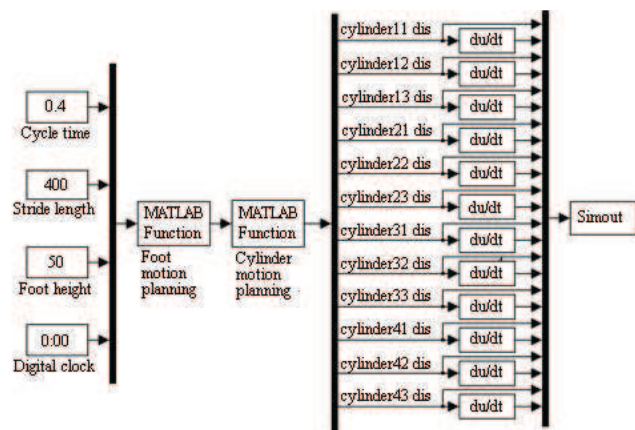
0.4
Cycle time

400
Stride length

50
Foot height

0:00
Digital clock

MATLAB Function
Foot motion planning

MATLAB Function
Cylinder motion planning

cylinder11 dis
du/dt
cylinder12 dis
du/dt
cylinder13 dis
du/dt
cylinder21 dis
du/dt
cylinder22 dis
du/dt
cylinder23 dis
du/dt
cylinder31 dis
du/dt
cylinder32 dis
du/dt
cylinder33 dis
du/dt
cylinder41 dis
du/dt
cylinder42 dis
du/dt
cylinder43 dis
du/dt

Simout